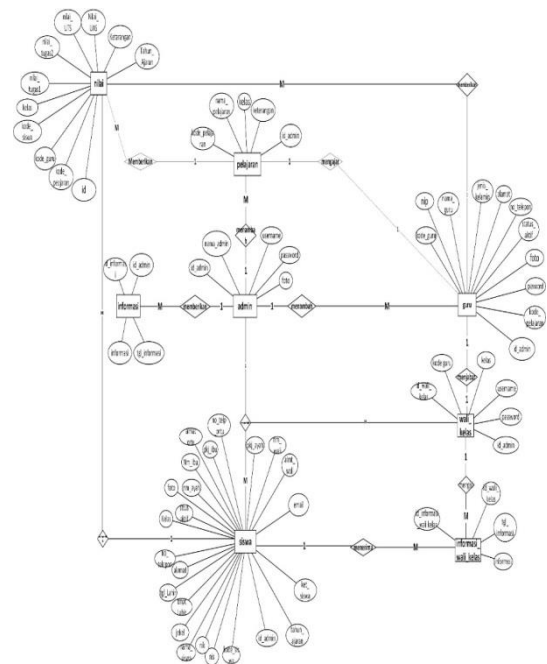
nilai_UTS
Nilai_UAS
keterangan
tahun_ajaran
nilai_tugas1
nilai_tugas2
kelas
kode_siswa
kode_guru
kode_pelajaran
id
nilai
M
memberikan
M
Memberikan
1
nama_pelajaran
kelas
keterangan
kode_pelajaran
id_admin
pelajaran
1
mengajar
M
memiliki
1
nip
nama_guru
jenis_kelamin
alamat
no_telepon
tanggal_lahir
kode_guru
foto
password
kode_pelajaran
id_admin
guru
1
id_informasi
id_admin
informasi
tgl_informasi
informasi
M
memberikan
1
nama_admin
username
password
id_admin
foto
admin
1
membuat
M
1
menjadi
kode_guru
kelas
id_wali_kelas
username
password
id_admin
wali_kelas
1
mengisi
id_wali_kelas
M
id_informasi_wali_kelas
tgl_informasi
informasi
informasi_wali_kelas
M
menerima
1
no_telp_ortu
alamat_ortu
pkj_ibu
pkj_ayah
nm_wali
alamat_wali
nm_ibu
nm_ayah
foto
status_akhir
kelas
M
email
siswa
tgl_masuk
alamat
tgl_lahir
jenis_kelamin
jekel
nama_siswa
nis
nisn
status_siswa
id_admin
tahun_ajaran
ket_siswa